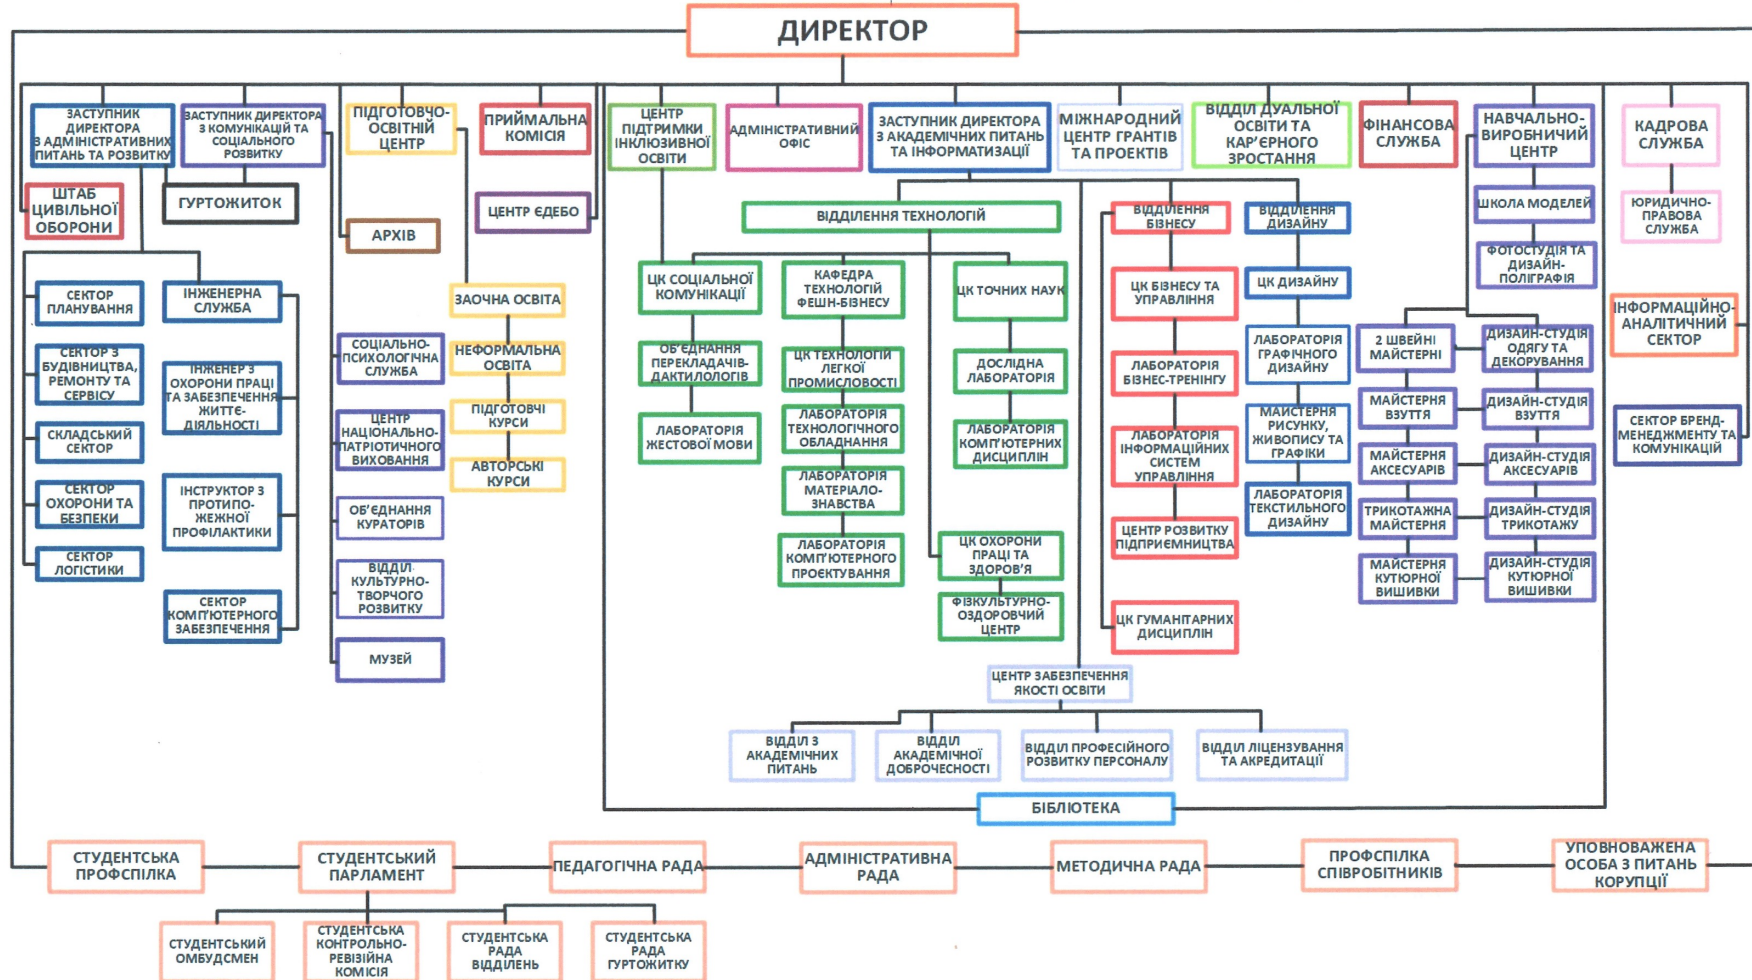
ДИРЕКТОР

ЗАСТУПНИК ДИРЕКТОРА З АДМІНІСТРАТИВНИХ ПИТАНЬ ТА РОЗВИТКУ

ЗАСТУПНИК ДИРЕКТОРА З КОМУНІКАЦІЙ ТА СОЦІАЛЬНОГО РОЗВИТКУ

ПІДГОТОВЧО-ОСВІТНІЙ ЦЕНТР

ПРИЙМАЛЬНА КОМІСІЯ

ЦЕНТР ПІДТРИМКИ ІНКЛЮЗИВНОЇ ОСВІТИ

АДМІНІСТРАТИВНИЙ ОФІС

ЗАСТУПНИК ДИРЕКТОРА З АКАДЕМІЧНИХ ПИТАНЬ ТА ІНФОРМАТИЗАЦІЇ

МІЖНАРОДНИЙ ЦЕНТР ГРАНТІВ ТА ПРОЕКТІВ

ВІДДІЛ ДУАЛЬНОЇ ОСВІТИ ТА КАР'ЄРНОГО ЗРОСТАННЯ

ФІНАНСОВА СЛУЖБА

НАВЧАЛЬНО-ВИРОБНИЧИЙ ЦЕНТР

КАДРОВА СЛУЖБА

ШТАБ ЦИВІЛЬНОЇ ОБОРОНИ

ГУРТОЖИТОК

АРХІВ

ЦЕНТР ЄДЕБО

ВІДДІЛЕННЯ ТЕХНОЛОГІЙ

ВІДДІЛЕННЯ БІЗНЕСУ

ВІДДІЛЕННЯ ДИЗАЙНУ

ШКОЛА МОДЕЛЕЙ

ЮРИДИЧНО-ПРАВОВА СЛУЖБА

ФОТОСТУДІЯ ТА ДИЗАЙН-ПОЛІГРАФІЯ

СЕКТОР ПЛАНУВАННЯ

ІНЖЕНЕРНА СЛУЖБА

ЗАОЧНА ОСВІТА

ЦК СОЦІАЛЬНОЇ КОМУНІКАЦІЇ

КАФЕДРА ТЕХНОЛОГІЙ ФЕШН-БІЗНЕСУ

ЦК ТОЧНИХ НАУК

ЦК БІЗНЕСУ ТА УПРАВЛІННЯ

ЦК ДИЗАЙНУ

ІНФОРМАЦІЙНО-АНАЛІТИЧНИЙ СЕКТОР

СЕКТОР З БУДІВНИЦТВА, РЕМОНТУ ТА СЕРВІСУ

ІНЖЕНЕР З ОХОРОНИ ПРАЦІ ТА ЗАБЕЗПЕЧЕННЯ ЖИТТЕ-ДІЯЛЬНОСТІ

СОЦІАЛЬНО-ПСИХОЛОГІЧНА СЛУЖБА

НЕФОРМАЛЬНА ОСВІТА

ОБ'ЄДНАННЯ ПЕРЕКЛАДАЧІВ-ДАКТИЛОЛОГІВ

ЦК ТЕХНОЛОГІЇ ЛЕГКОЇ ПРОМИСЛОВОСТІ

ДОСЛІДНА ЛАБОРАТОРІЯ

ЛАБОРАТОРІЯ БІЗНЕС-ТРЕНІНГУ

ЛАБОРАТОРІЯ ГРАФІЧНОГО ДИЗАЙНУ

2 ШВЕЙНІ МАЙСТЕРНІ

ДИЗАЙН-СТУДІЯ ОДЯГУ ТА ДЕКОРУВАННЯ

СКЛАДСЬКИЙ СЕКТОР

ЦЕНТР НАЦІОНАЛЬНО-ПАТРІОТИЧНОГО ВИХОВАННЯ

ПІДГОТОВЧІ КУРСИ

ЛАБОРАТОРІЯ ЖЕСТОВОЇ МОВИ

ЛАБОРАТОРІЯ ТЕХНОЛОГІЧНОГО ОБЛАДНАННЯ

ЛАБОРАТОРІЯ КОМП'ЮТЕРНИХ ДИСЦИПЛІН

ЛАБОРАТОРІЯ ІНФОРМАЦІЙНИХ СИСТЕМ УПРАВЛІННЯ

МАЙСТЕРНЯ РИСУНКУ, ЖИВОПИСУ ТА ГРАФІКИ

МАЙСТЕРНЯ ВЗУТТЯ

ДИЗАЙН-СТУДІЯ ВЗУТТЯ

СЕКТОР БРЕНД-МЕНЕДЖМЕНТУ ТА КОМУНІКАЦІЙ

СЕКТОР ОХОРОНИ ТА БЕЗПЕКИ

ІНСТРУКТОР З ПРОТИПО-ЖЕЖНОЇ ПРОФІЛАКТИКИ

АВТОРСЬКІ КУРСИ

ЛАБОРАТОРІЯ МАТЕРІАЛО-ЗНАВСТВА

МАЙСТЕРНЯ АКСЕСУАРІВ

ДИЗАЙН-СТУДІЯ АКСЕСУАРІВ

ОБ'ЄДНАННЯ КУРАТОРІВ

ЛАБОРАТОРІЯ ТЕКСТИЛЬНОГО ДИЗАЙНУ

ТРИКОТАЖНА МАЙСТЕРНЯ

ДИЗАЙН-СТУДІЯ ТРИКОТАЖУ

СЕКТОР ЛОГІСТИКИ

ЦЕНТР РОЗВИТКУ ПІДПРИЄМНИЦТВА

ВІДДІЛ КУЛЬТУРНО-ТВОРЧОГО РОЗВИТКУ

ЛАБОРАТОРІЯ КОМП'ЮТЕРНОГО ПРОЕКТУВАННЯ

ЦК ОХОРОНИ ПРАЦІ ТА ЗДОРОВ'Я

МАЙСТЕРНЯ КУТЮРНОЇ ВИШИВКИ

ДИЗАЙН-СТУДІЯ КУТЮРНОЇ ВИШИВКИ

СЕКТОР КОМП'ЮТЕРНОГО ЗАБЕЗПЕЧЕННЯ

ФІЗКУЛЬТУРНО-ОЗДОРОВЧИЙ ЦЕНТР

ЦК ГУМАНІТАРНИХ ДИСЦИПЛІН

МУЗЕЙ

ЦЕНТР ЗАБЕЗПЕЧЕННЯ ЯКОСТІ ОСВІТИ

ВІДДІЛ З АКАДЕМІЧНИХ ПИТАНЬ

ВІДДІЛ АКАДЕМІЧНОЇ ДОБРОЧЕСНОСТІ

ВІДДІЛ ПРОФЕСІЙНОГО РОЗВИТКУ ПЕРСОНАЛУ

ВІДДІЛ ЛІЦЕНЗУВАННЯ ТА АКРЕДИТАЦІЇ

БІБЛІОТЕКА

СТУДЕНТСЬКА ПРОФСПІЛКА

СТУДЕНТСЬКИЙ ПАРЛАМЕНТ

ПЕДАГОГІЧНА РАДА

АДМІНІСТРАТИВНА РАДА

МЕТОДИЧНА РАДА

ПРОФСПІЛКА СПІВРОБІТНИКІВ

УПОВНОВАЖЕНА ОСОБА З ПИТАНЬ КОРУПЦІЇ

СТУДЕНТСЬКИЙ ОМБУДСМЕН

СТУДЕНТСЬКА КОНТРОЛЬНО-РЕВІЗІЙНА КОМІСІЯ

СТУДЕНТСЬКА РАДА ВІДДІЛЕНЬ

СТУДЕНТСЬКА РАДА ГУРТОЖИТКУ